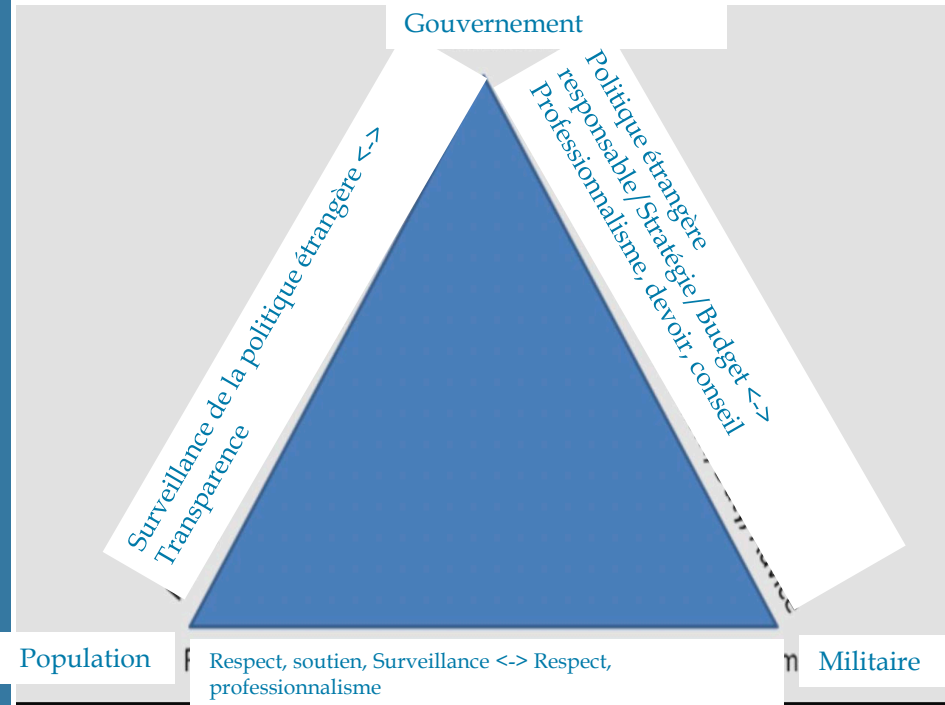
Gouvernement

Surveillance de la politique étrangère <-> Transparence

Politique étrangère responsable/Stratégie/Budget <-> Professionnalisme, devoir, conseil

Population

Militaire

Respect, soutien, Surveillance <-> Respect, professionnalisme